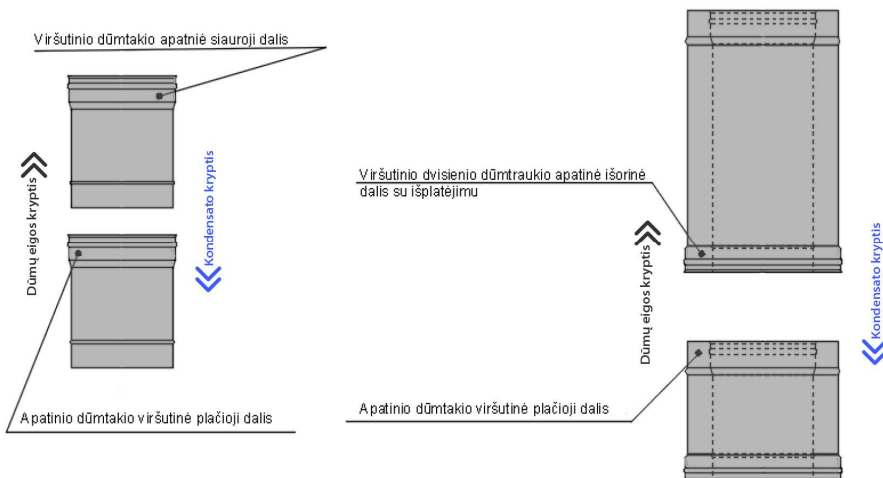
Viršutinio dūmtakio apatnė siauroji dalis

Dūmų eigos kryptis

Kondensato kryptis

Apatinio dūmtakio viršutinė plačioji dalis

Viršutinio dvisienio dūmtraukio apatinė išorinė dalis su išplatėjimu

Dūmų eigos kryptis

Kondensato kryptis

Apatinio dūmtakio viršutinė plačioji dalis